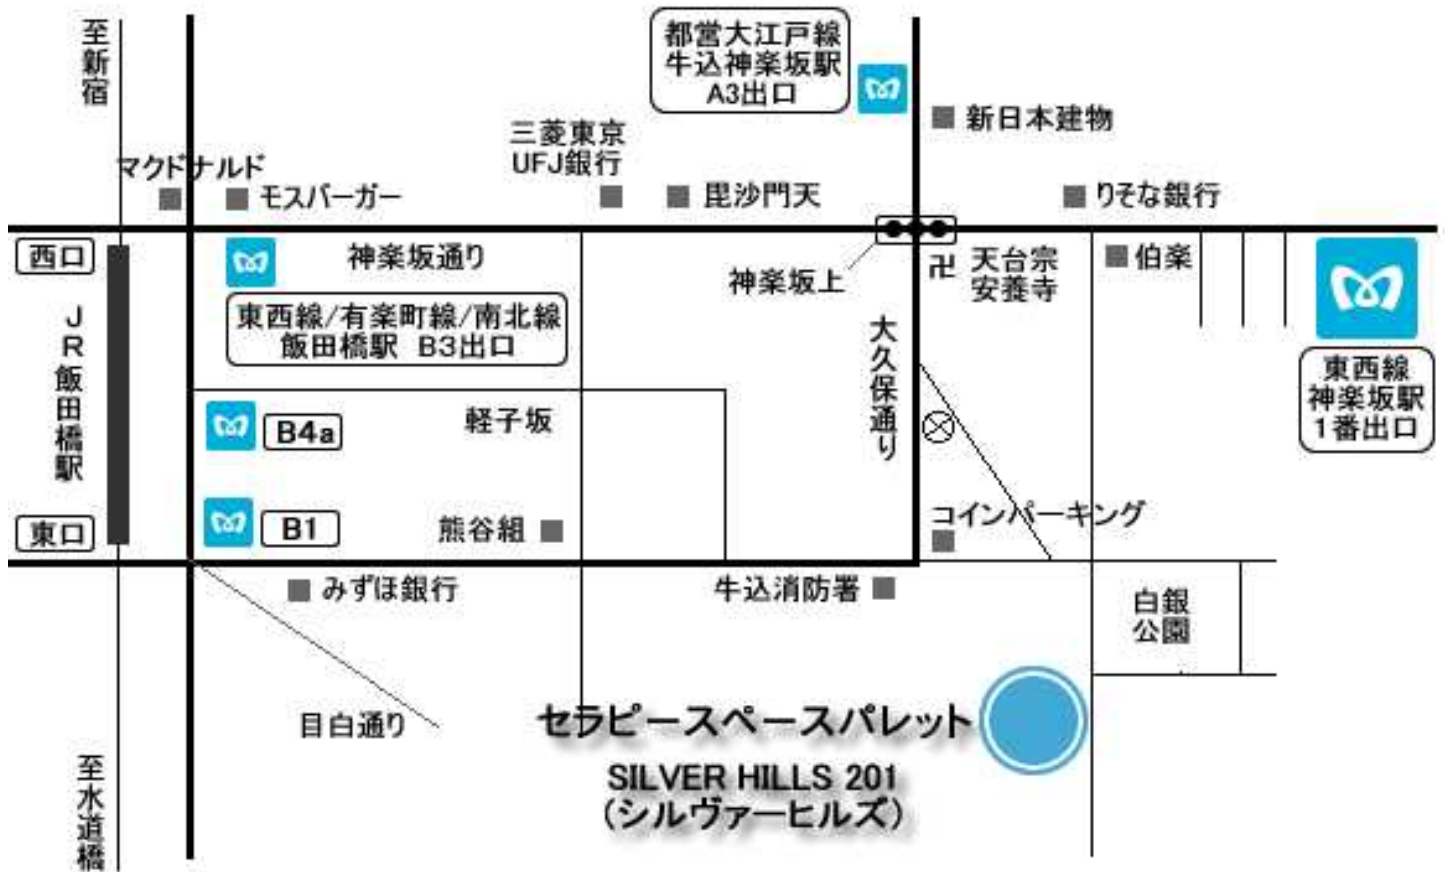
至新宿

都営大江戸線
牛込神楽坂駅
A3出口

新日本建物

三菱東京
UFJ銀行

マクドナルド

モスバーガー

毘沙門天

りそな銀行

西口

神楽坂通り

神楽坂上

卍 天台宗
安養寺

伯楽

東西線/有楽町線/南北線
飯田橋駅 B3出口

JR飯田橋駅

大久保通り

東西線
神楽坂駅
1番出口

B4a

軽子坂

B1

熊谷組

コインパーキング

東口

みずほ銀行

牛込消防署

白銀
公園

目白通り

セラピースペースパレット
SILVER HILLS 201
(シルヴァーヒルズ)

至水道橋